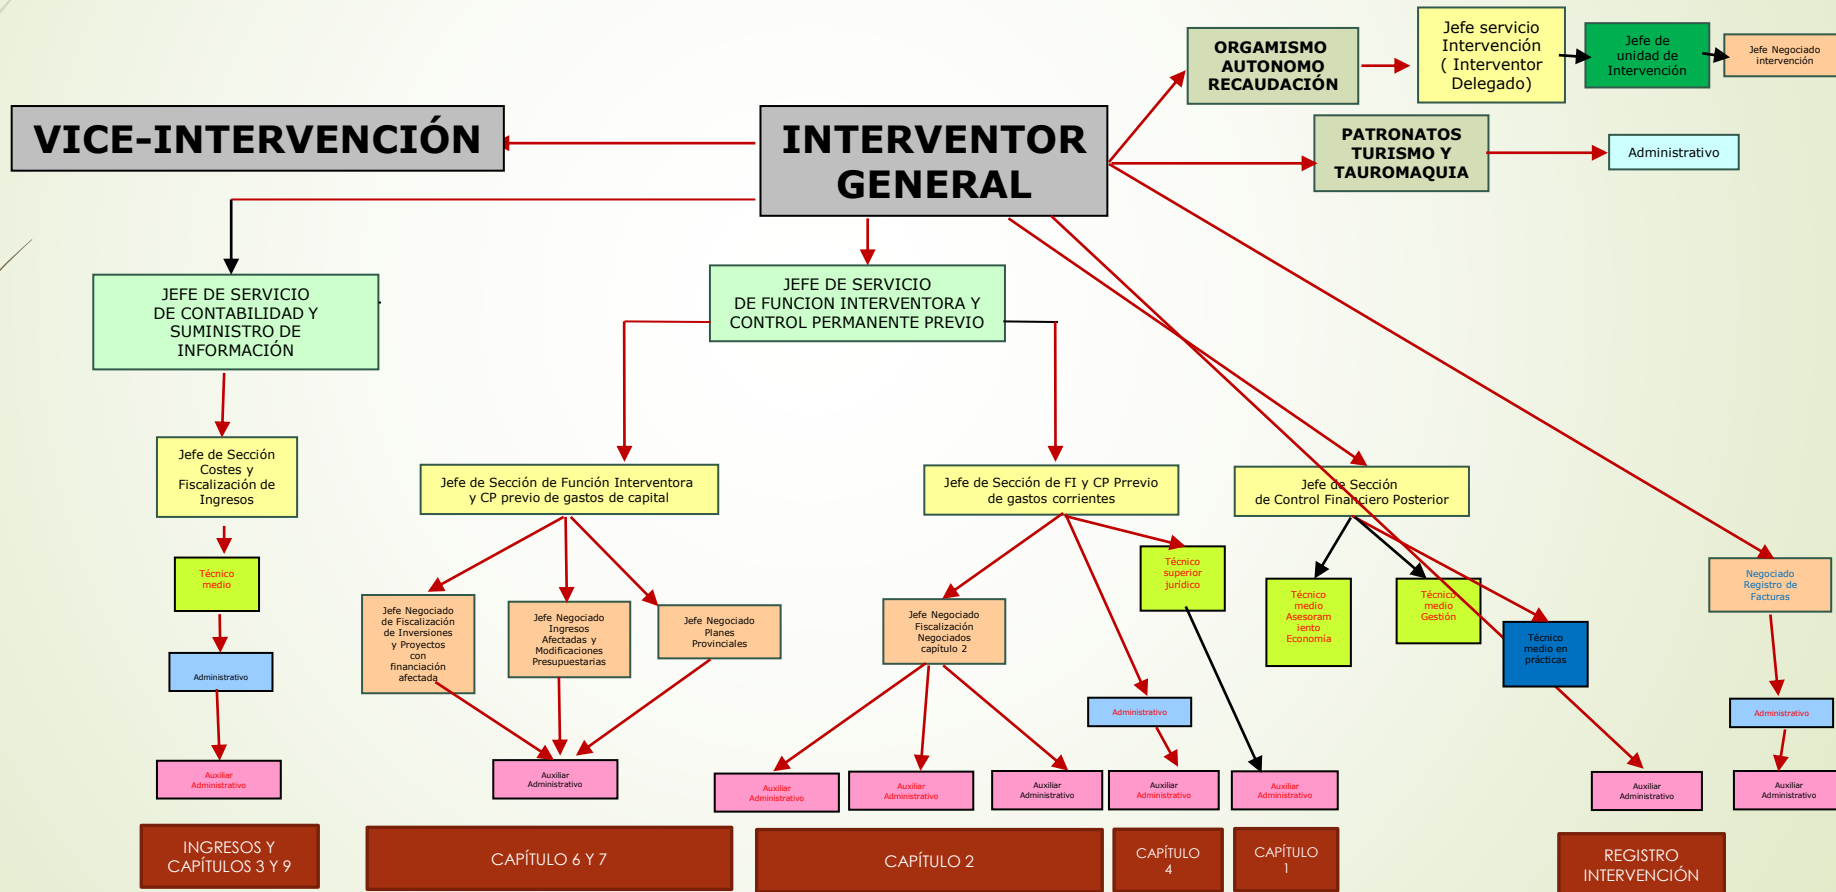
ORGAMISMO AUTONOMO RECAUDACIÓN

Jefe servicio Intervención ( Interventor Delegado)

Jefe de unidad de Intervención

Jefe Negociado intervención

VICE-INTERVENCIÓN

INTERVENTOR GENERAL

PATRONATOS TURISMO Y TAUROMAQUIA

Administrativo

JEFE DE SERVICIO DE CONTABILIDAD Y SUMINISTRO DE INFORMACIÓN

JEFE DE SERVICIO DE FUNCION INTERVENTORA Y CONTROL PERMANENTE PREVIO

Jefe de Sección Costes y Fiscalización de Ingresos

Jefe de Sección de Función Interventora y CP previo de gastos de capital

Jefe de Sección de FI y CP Prrevio de gastos corrientes

Jefe de Sección de Control Financiero Posterior

Técnico medio

Técnico superior jurídico

Técnico medio Asesoramiento Economía

Técnico medio Gestión

Negociado Registro de Facturas

Jefe Negociado de Fiscalización de Inversiones y Proyectos con financiación afectada

Jefe Negociado Ingresos Afectadas y Modificaciones Presupuestarias

Jefe Negociado Planes Provinciales

Jefe Negociado Fiscalización Negociados capítulo 2

Técnico medio en prácticas

Administrativo

Administrativo

Administrativo

Auxiliar Administrativo

Auxiliar Administrativo

Auxiliar Administrativo

Auxiliar Administrativo

Auxiliar Administrativo

Auxiliar Administrativo

Auxiliar Administrativo

Auxiliar Administrativo

Auxiliar Administrativo

INGRESOS Y CAPÍTULOS 3 Y 9

CAPÍTULO 6 Y 7

CAPÍTULO 2

CAPÍTULO 4

CAPÍTULO 1

REGISTRO INTERVENCIÓN